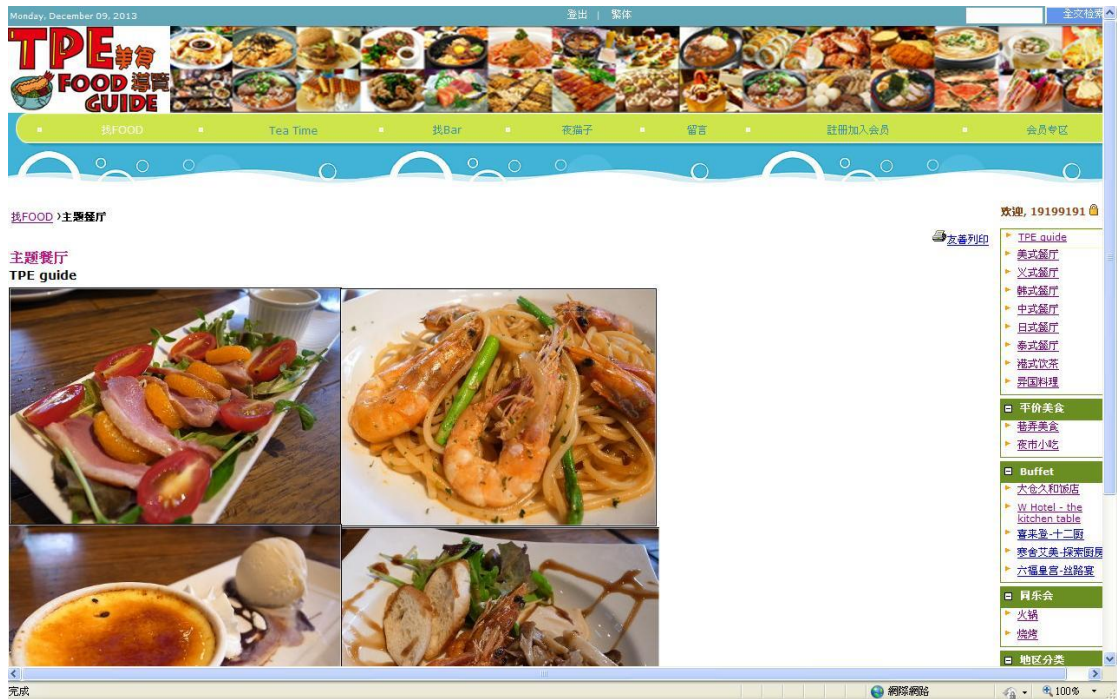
Monday, December 09, 2013

登出 | 繁体

全文检索

TPE 美食 FOOD 導覽 GUIDE

找FOOD

Tea Time

找Bar

夜猫子

留言

註册加入会员

会员专区

找FOOD › 主题餐厅

欢迎, 19199191

友善列印

主题餐厅
TPE guide

TPE guide
美式餐厅
义式餐厅
韩式餐厅
中式餐厅
日式餐厅
泰式餐厅
港式饮茶
异国料理

平价美食
巷弄美食
夜市小吃

Buffet
大仓久和饭店
W Hotel - the kitchen table
喜来登-十二厨
寒舍艾美-探索厨房
六福皇宫-丝路宴

同乐会
火锅
烧烤

地区分类

完成

網際網路

100%